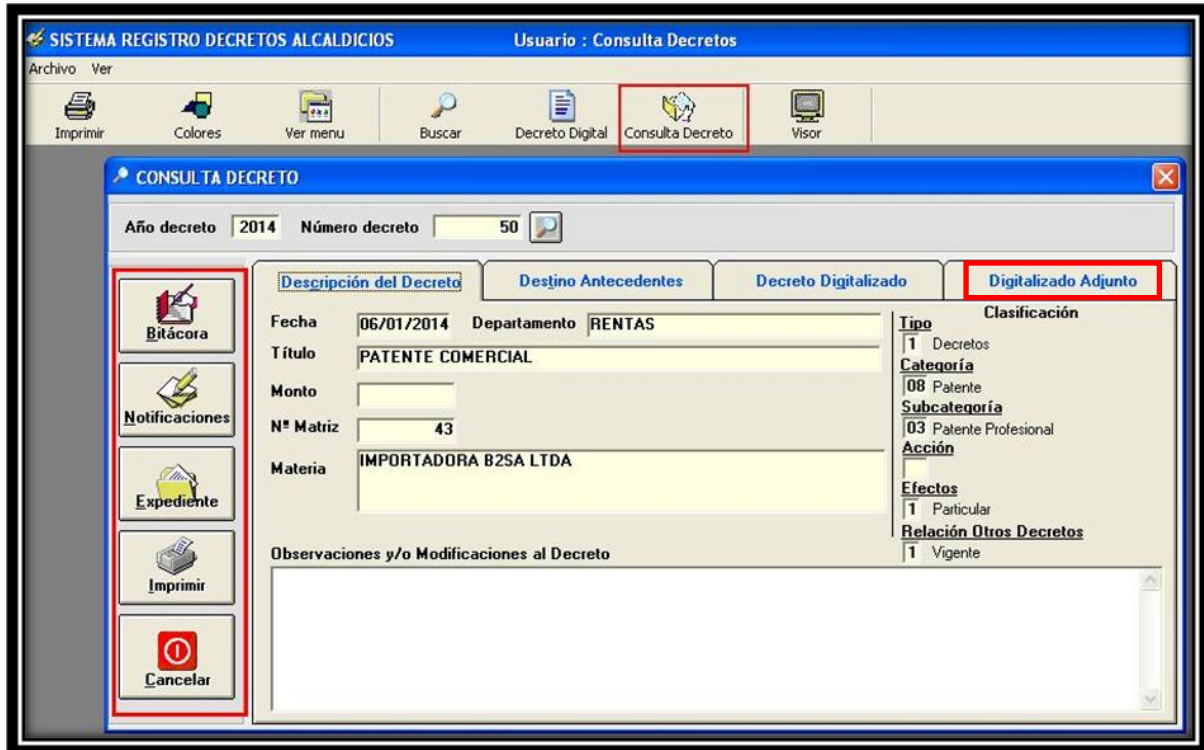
SISTEMA REGISTRO DECRETOS ALCALDICIOS Usuario : Consulta Decretos

Archivo Ver

Imprimir Colores Ver menu Buscar Decreto Digital Consulta Decreto Visor

CONSULTA DECRETO

Año decreto 2014 Número decreto 50

Bitácora

Notificaciones

Expediente

Imprimir

Cancelar

Descripción del Decreto | Destino Antecedentes | Decreto Digitalizado | Digitalizado Adjunto

Fecha 06/01/2014 Departamento RENTAS

Título PATENTE COMERCIAL

Monto

Nº Matriz 43

Materia IMPORTADORA B2SA LTDA

Clasificación

Tipo
1 Decretos

Categoría
08 Patente

Subcategoría
03 Patente Profesional

Acción

Efectos
1 Particular

Relación Otros Decretos
1 Vigente

Observaciones y/o Modificaciones al Decreto